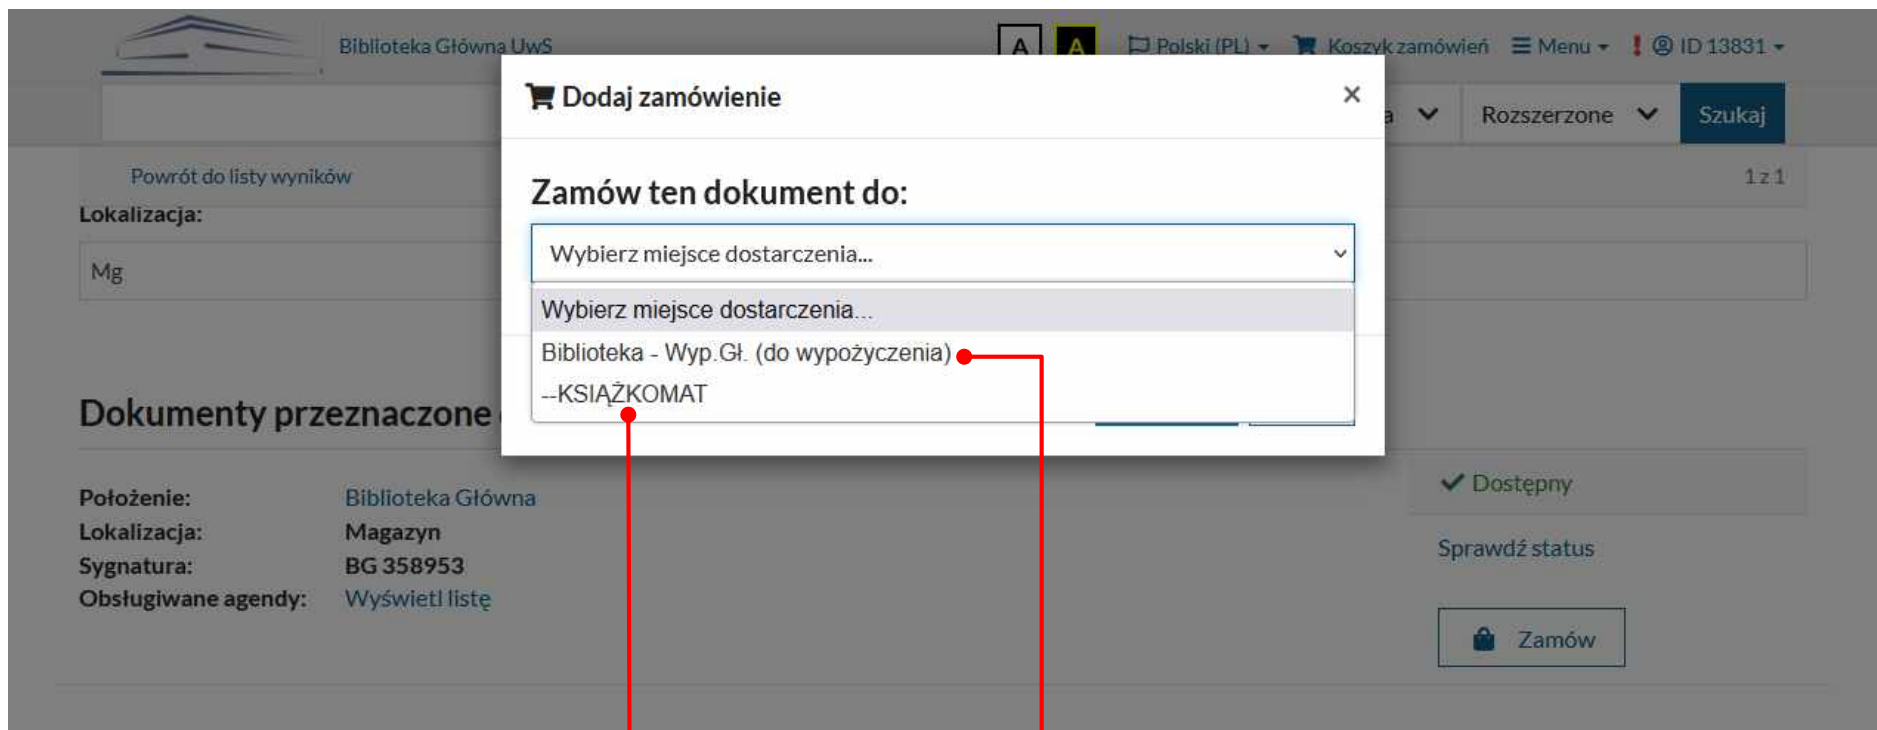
Biblioteka Główna UwS

A A

Polski (PL) Koszyk zamówień Menu ! ID 13831

a Rozszerzone Szukaj

Powrót do listy wyników

1 z 1

Lokalizacja:

Mg

Dodaj zamówienie ×

Zamów ten dokument do:

Wybierz miejsce dostarczenia...

Wybierz miejsce dostarczenia...
Biblioteka - Wyp.Gł. (do wypożyczenia)
--KSIĄŻKOMAT

Dokumenty przeznaczone

Położenie: Biblioteka Główna
Lokalizacja: Magazyn
Sygnatura: BG 358953
Obsługiwane agendy: Wyświetl listę

Dostępny

Sprawdź status

Zamów